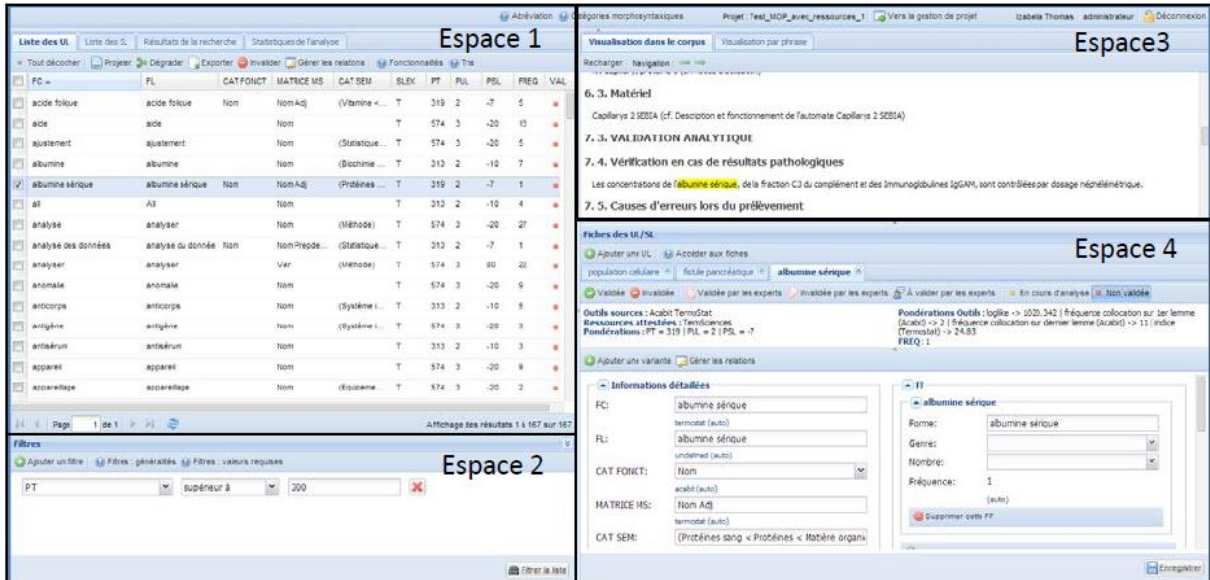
Abréviation Catégories morphosyntaxiques Projet : Test_MOP_avec_ressources_1 Vers la gestion de projet Izabela Thomas administrateur Déconnexion

Espace 1

Liste des UL | Liste des SL | Résultats de la recherche | Statistiques de l'analyse

Tout décocher | Projeter | Dégrader | Exporter | Invalider | Gérer les relations | Fonctionnalités | Tris

| | FC | FL | CAT FONCT | MATRICE MS | CAT SEM | SLEX | PT | PUL | PSL | FREQ | VAL |
|---|---|---|---|---|---|---|---|---|---|---|---|
| | acide folique | acide folique | Nom | Nom Adj | (Vitamine <... | T | 319 | 2 | -7 | 5 | |
| | aide | aide | | Nom | | T | 574 | 3 | -20 | 13 | |
| | ajustement | ajustement | | Nom | (Statistique... | T | 574 | 3 | -20 | 5 | |
| | albumine | albumine | | Nom | (Biochimie ... | T | 313 | 2 | -10 | 7 | |
| ✓ | albumine sérique | albumine sérique | Nom | Nom Adj | (Protéines ... | T | 319 | 2 | -7 | 1 | |
| | all | All | | Nom | | T | 313 | 2 | -10 | 4 | |
| | analyse | analyser | | Nom | (Méthode) | T | 574 | 3 | -20 | 27 | |
| | analyse des données | analyse du donnée | Nom | Nom Prepde... | (Statistique... | T | 313 | 2 | -7 | 1 | |
| | analyser | analyser | | Ver | (Méthode) | T | 574 | 3 | 80 | 22 | |
| | anomalie | anomalie | | Nom | | T | 574 | 3 | -20 | 9 | |
| | anticorps | anticorps | | Nom | (Système i... | T | 313 | 2 | -10 | 5 | |
| | antigène | antigène | | Nom | (Système i... | T | 574 | 3 | -20 | 3 | |
| | antisérum | antisérum | | Nom | | T | 313 | 2 | -10 | 3 | |
| | appareil | appareil | | Nom | | T | 574 | 3 | -20 | 8 | |
| | appareillage | appareillage | | Nom | (Equipeme... | T | 574 | 3 | -20 | 2 | |

Page 1 de 1 | Affichage des résultats 1 à 167 sur 167

Filtres
Ajouter un filtre | Filtres : généralités | Filtres : valeurs requises

Espace 2

PT | supérieur à | 300

Filtrer la liste

Espace3

Visualisation dans le corpus | Visualisation par phrase
Recharger | Navigation

6. 3. Matériel

Capillarys 2 SEBIA (cf. Description et fonctionnement de l'automate Capillarys 2 SEBIA)

7. 3. VALIDATION ANALYTIQUE

7. 4. Vérification en cas de résultats pathologiques

Les concentrations de l'albumine sérique, de la fraction C3 du complément et des Immunoglobulines IgGAM, sont contrôlées par dosage néphélémétrique.

7. 5. Causes d'erreurs lors du prélèvement

Fiches des UL/SL

Espace 4

Ajouter une UL | Accéder aux fiches
population cellulaire | fistule pancréatique | albumine sérique

Validée | Invalidée | Validée par les experts | Invalidée par les experts | À valider par les experts | En cours d'analyse | Non validée

Outils sources : Acabit TermoStat
Ressources attestées : TermSciences
Pondérations : PT = 319 | PUL = 2 | PSL = -7

Pondérations Outils : loglike -> 1020.342 | fréquence collocation sur 1er lemme (Acabit) -> 2 | fréquence collocation sur dernier lemme (Acabit) -> 11 | indice (Termostat) -> 24.83
FREQ : 1

Ajouter une variante | Gérer les relations

Informations détaillées

FC: albumine sérique
termostat (auto)
FL: albumine sérique
undefined (auto)
CAT FONCT: Nom
acabit (auto)
MATRICE MS: Nom Adj
termostat (auto)
CAT SEM: (Protéines sang < Protéines < Matière organi

FF
albumine sérique
Forme: albumine sérique
Genre:
Nombre:
Fréquence: 1
(auto)
Supprimer cette FF

Enregistrer